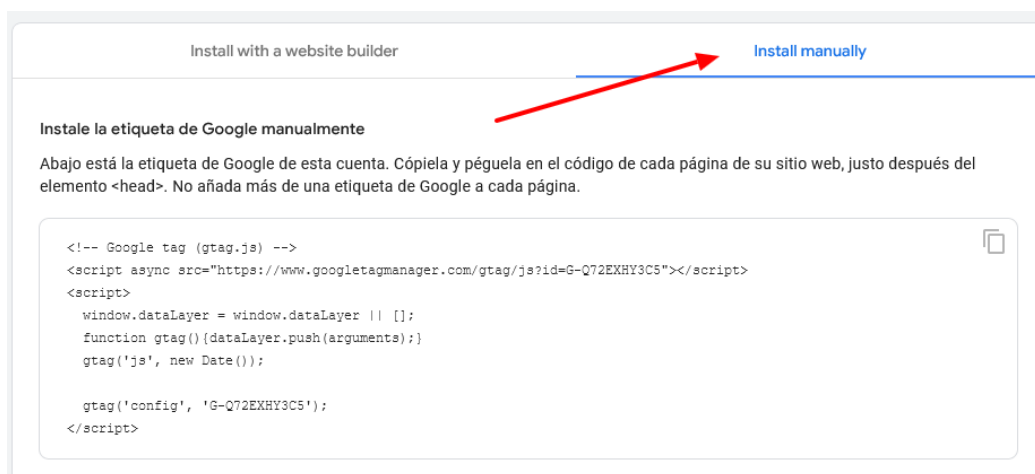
Install with a website builder

Install manually

Instale la etiqueta de Google manualmente

Abajo está la etiqueta de Google de esta cuenta. Cópiela y péguela en el código de cada página de su sitio web, justo después del elemento <head>. No añada más de una etiqueta de Google a cada página.

<!-- Google tag (gtag.js) -->
<script async src="https://www.googletagmanager.com/gtag/js?id=G-Q72EXHY3C5"></script>
<script>
  window.dataLayer = window.dataLayer || [];
  function gtag(){dataLayer.push(arguments);}
  gtag('js', new Date());

  gtag('config', 'G-Q72EXHY3C5');
</script>